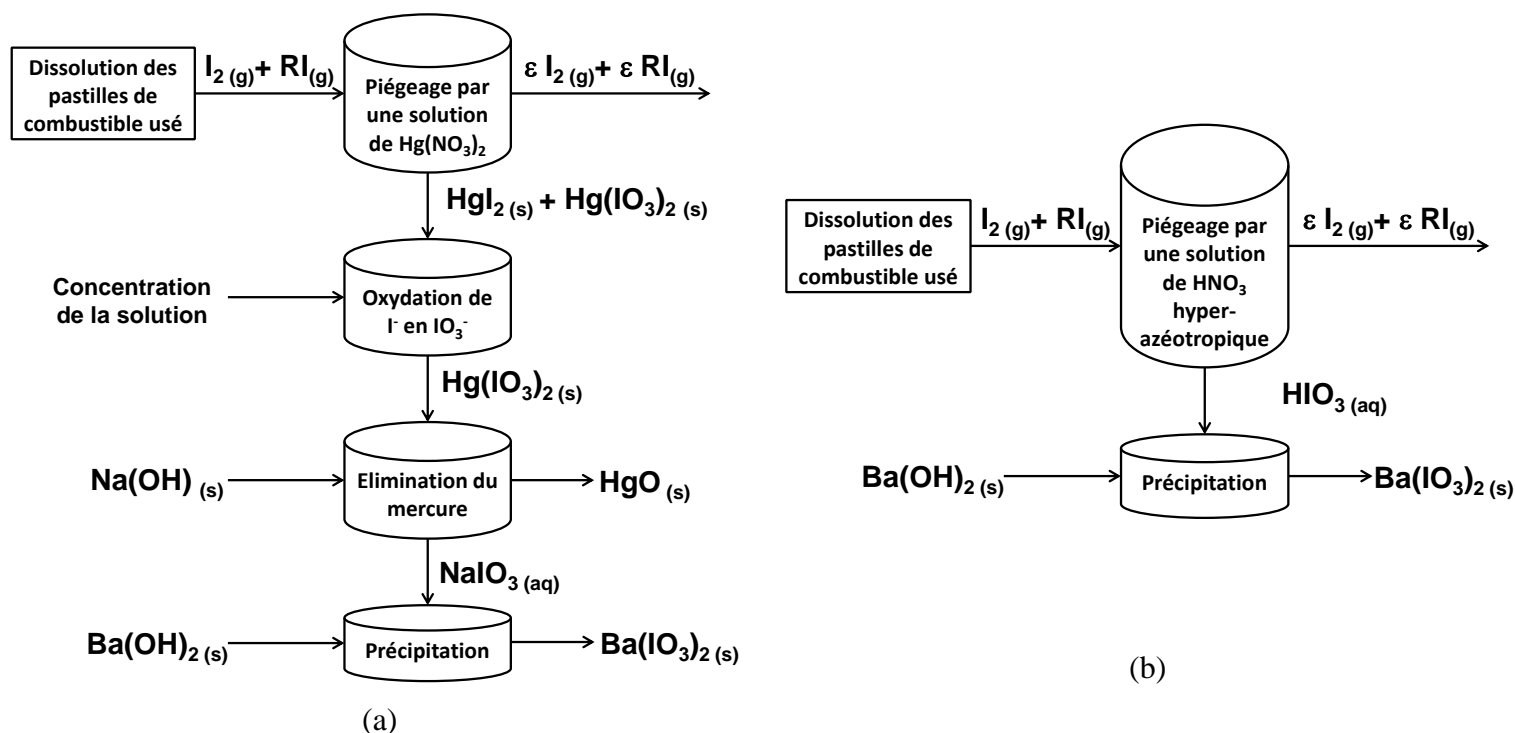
Dissolution des pastilles de combustible usé

$I_{2\,(g)} + RI_{(g)}$

Piégeage par une solution de $Hg(NO_3)_2$

$\varepsilon\, I_{2\,(g)} + \varepsilon\, RI_{(g)}$

$HgI_{2\,(s)} + Hg(IO_3)_{2\,(s)}$

Concentration de la solution

Oxydation de $I^-$ en $IO_3^-$

$Hg(IO_3)_{2\,(s)}$

$Na(OH)_{(s)}$

Elimination du mercure

$HgO_{(s)}$

$NaIO_{3\,(aq)}$

$Ba(OH)_{2\,(s)}$

Précipitation

$Ba(IO_3)_{2\,(s)}$

(a)

Dissolution des pastilles de combustible usé

$I_{2\,(g)} + RI_{(g)}$

Piégeage par une solution de $HNO_3$ hyper-azéotropique

$\varepsilon\, I_{2\,(g)} + \varepsilon\, RI_{(g)}$

$HIO_{3\,(aq)}$

$Ba(OH)_{2\,(s)}$

Précipitation

$Ba(IO_3)_{2\,(s)}$

(b)